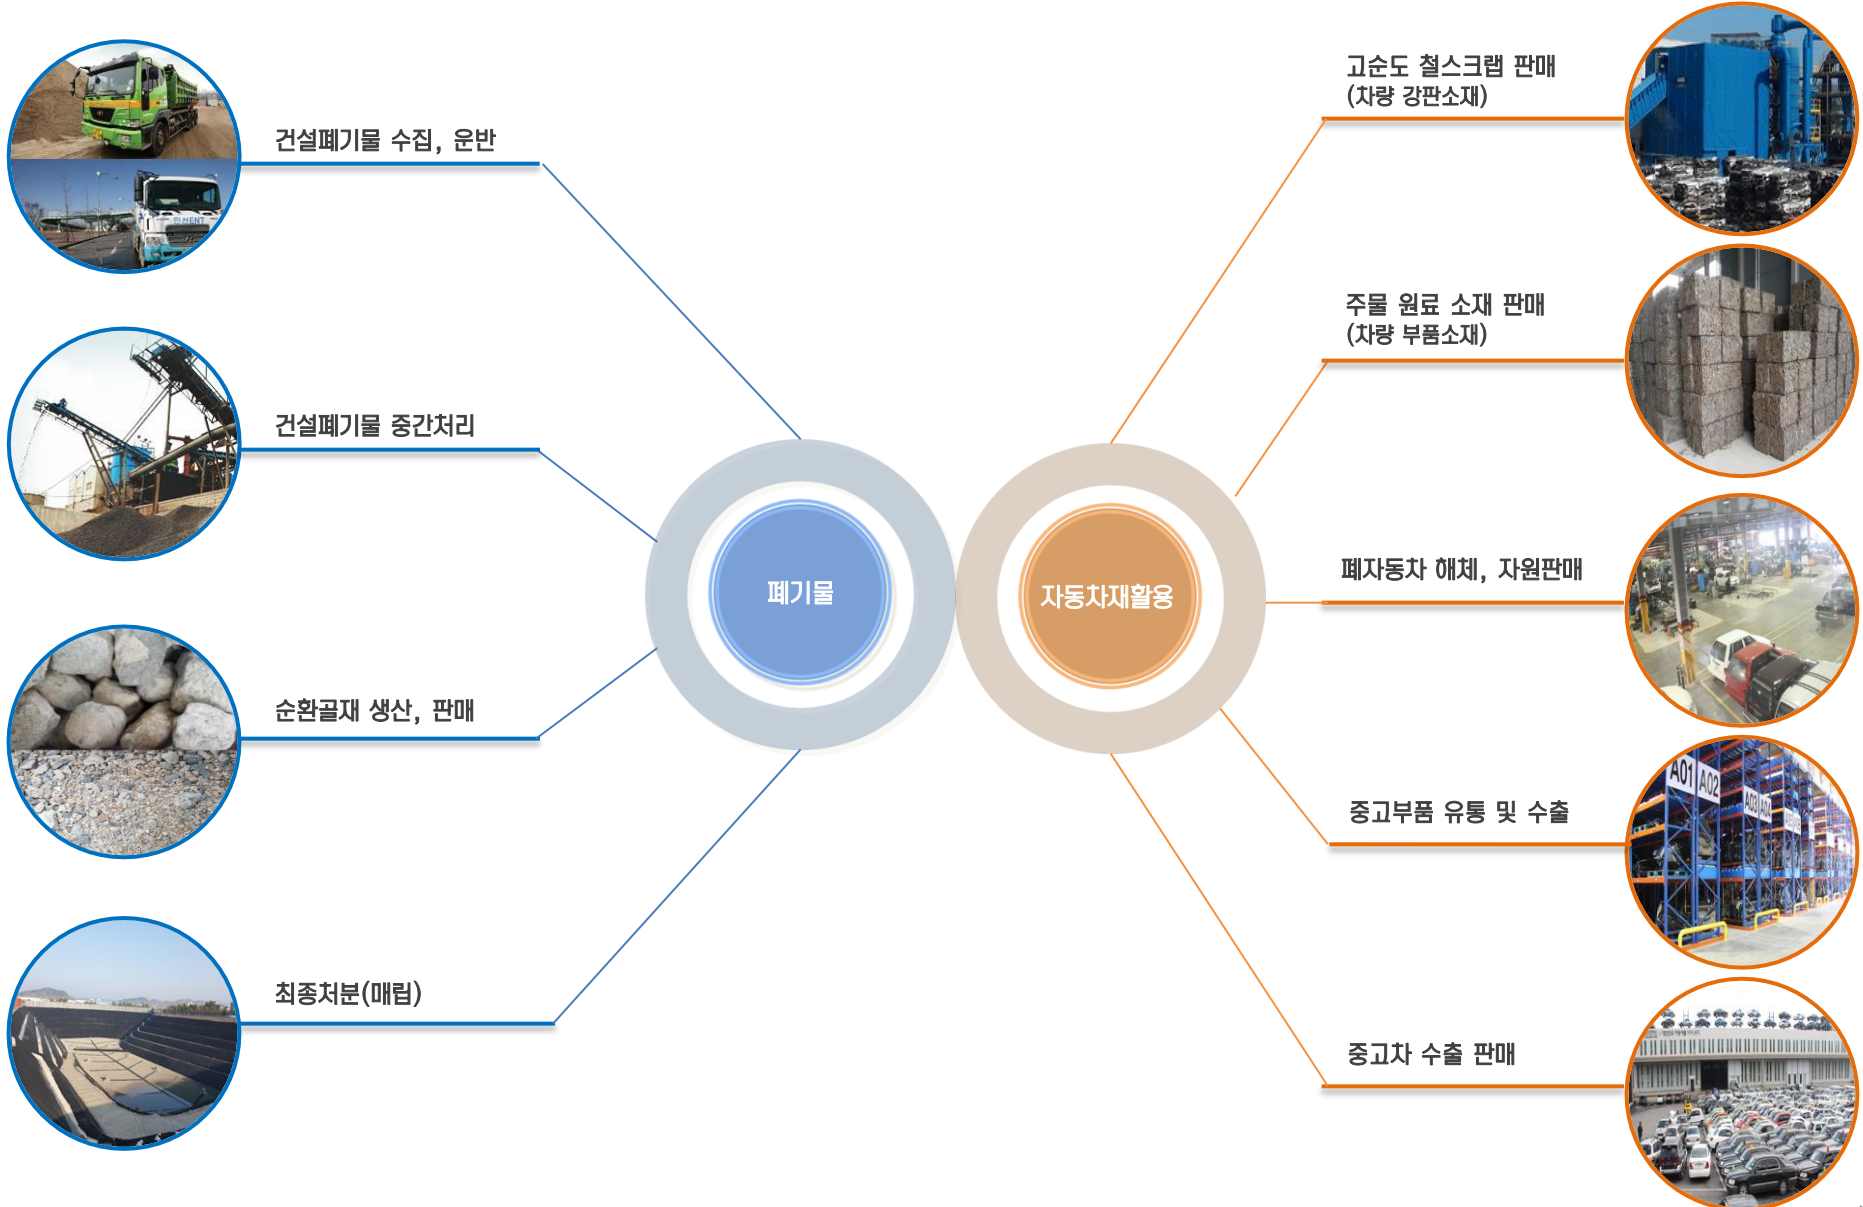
건설폐기물 수집, 운반

건설폐기물 중간처리

순환골재 생산, 판매

최종처분(매립)

폐기물

자동차재활용

고순도 철스크랩 판매
(차량 강판소재)

주물 원료 소재 판매
(차량 부품소재)

폐자동차 해체, 자원판매

중고부품 유통 및 수출

중고차 수출 판매